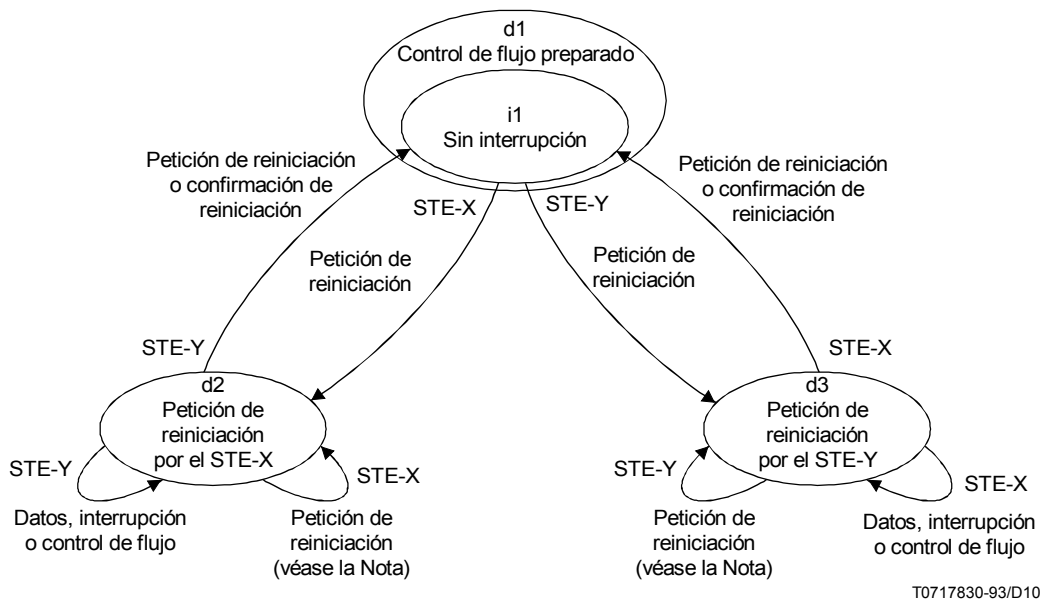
d1
Control de flujo preparado

i1
Sin interrupción

Petición de reiniciación o confirmación de reiniciación

STE-X

Petición de reiniciación

STE-Y

Petición de reiniciación

Petición de reiniciación o confirmación de reiniciación

STE-Y

STE-X

d2
Petición de reiniciación por el STE-X

d3
Petición de reiniciación por el STE-Y

STE-Y

STE-X

STE-Y

STE-X

Datos, interrupción o control de flujo

Petición de reiniciación (véase la Nota)

Petición de reiniciación (véase la Nota)

Datos, interrupción o control de flujo

T0717830-93/D10